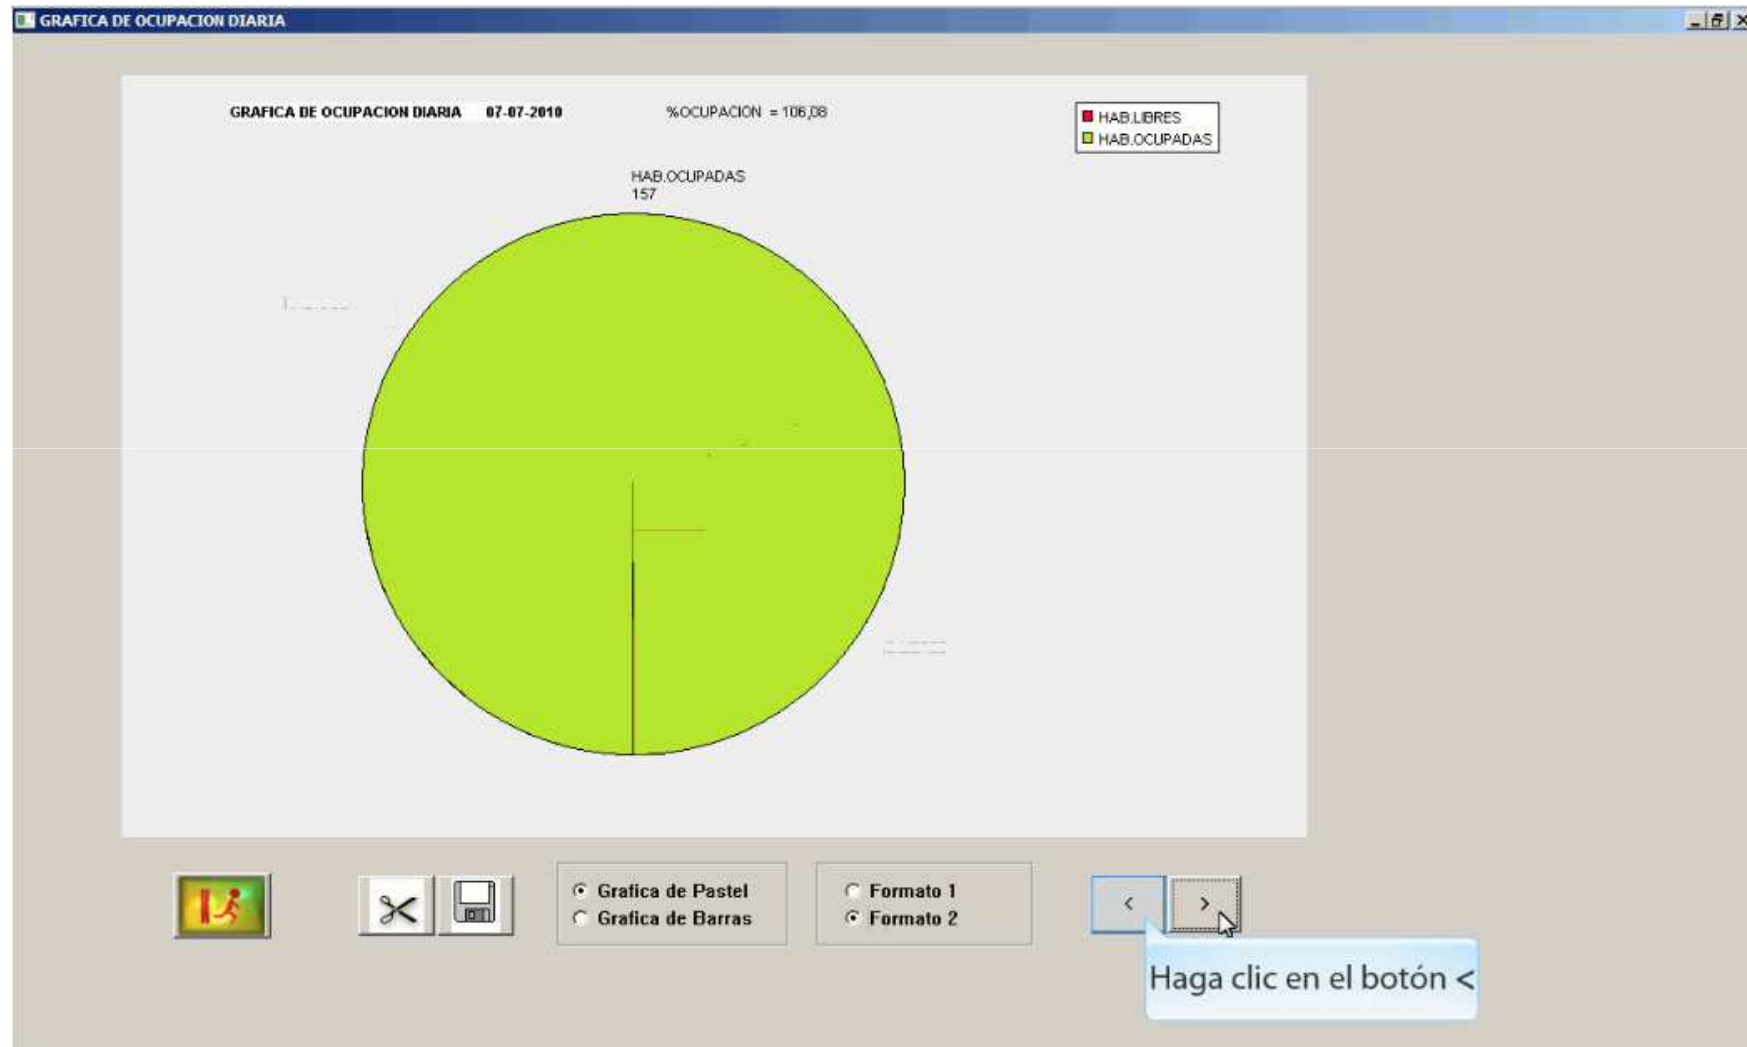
GRAFICA DE OCUPACION DIARIA

GRAFICA DE OCUPACION DIARIA 07-07-2010

%OCUPACION = 106,08

HAB.LIBRES
HAB.OCUPADAS

HAB.OCUPADAS
157

Grafica de Pastel
Grafica de Barras

Formato 1
Formato 2

<

>

Haga clic en el botón <